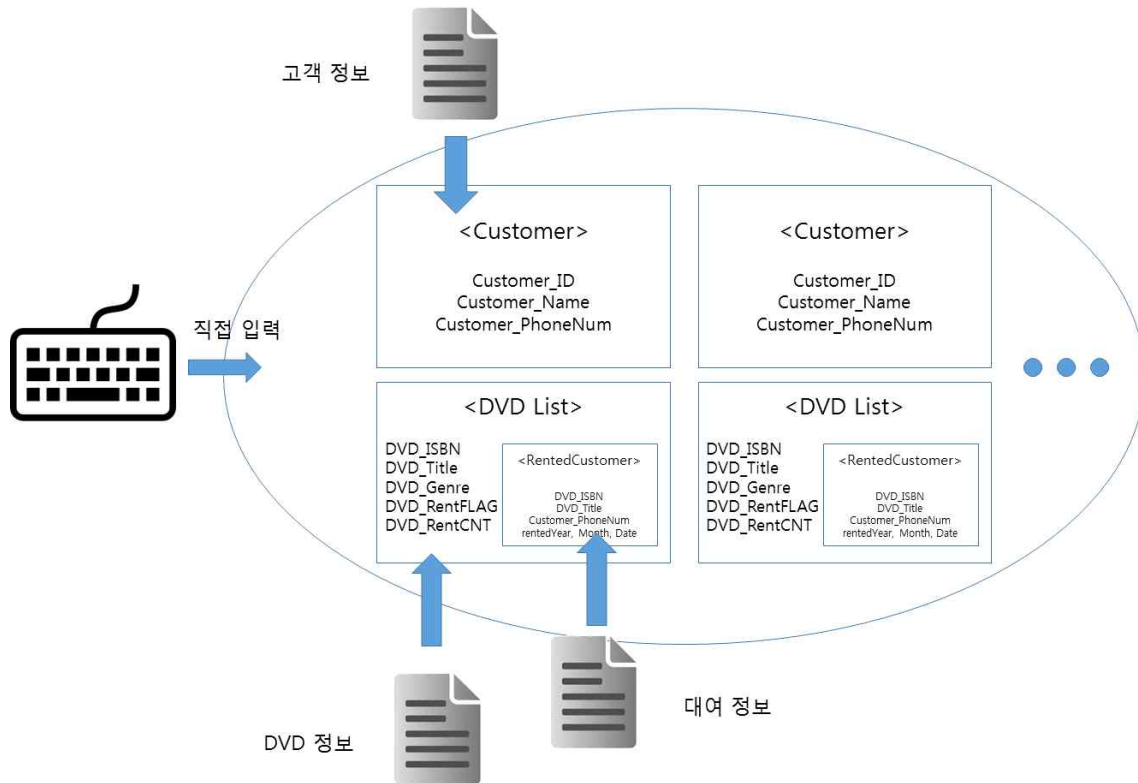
고객 정보

직접 입력

<Customer>

Customer_ID
Customer_Name
Customer_PhoneNum

<Customer>

Customer_ID
Customer_Name
Customer_PhoneNum

<DVD List>

DVD_ISBN
DVD_Title
DVD_Genre
DVD_RentFLAG
DVD_RentCNT

<RentedCustomer>

DVD_ISBN
DVD_Title
Customer_PhoneNum
rentedYear, Month, Date

<DVD List>

DVD_ISBN
DVD_Title
DVD_Genre
DVD_RentFLAG
DVD_RentCNT

<RentedCustomer>

DVD_ISBN
DVD_Title
Customer_PhoneNum
rentedYear, Month, Date

대여 정보

DVD 정보